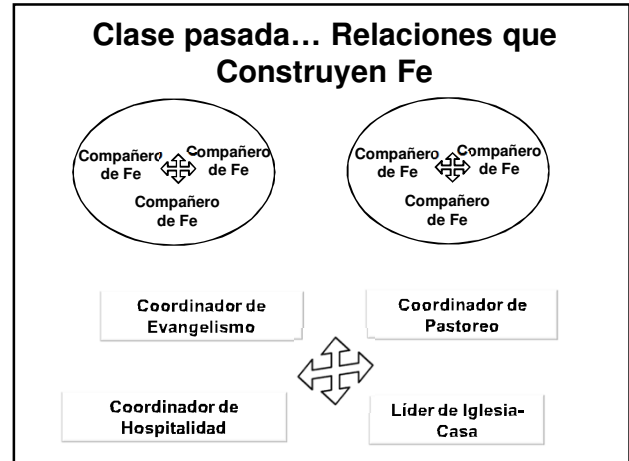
Clase pasada… Relaciones que Construyen Fe

Compañero de Fe
Compañero de Fe
Compañero de Fe

Compañero de Fe
Compañero de Fe
Compañero de Fe

Coordinador de Evangelismo

Coordinador de Pastoreo

Coordinador de Hospitalidad

Líder de Iglesia-Casa